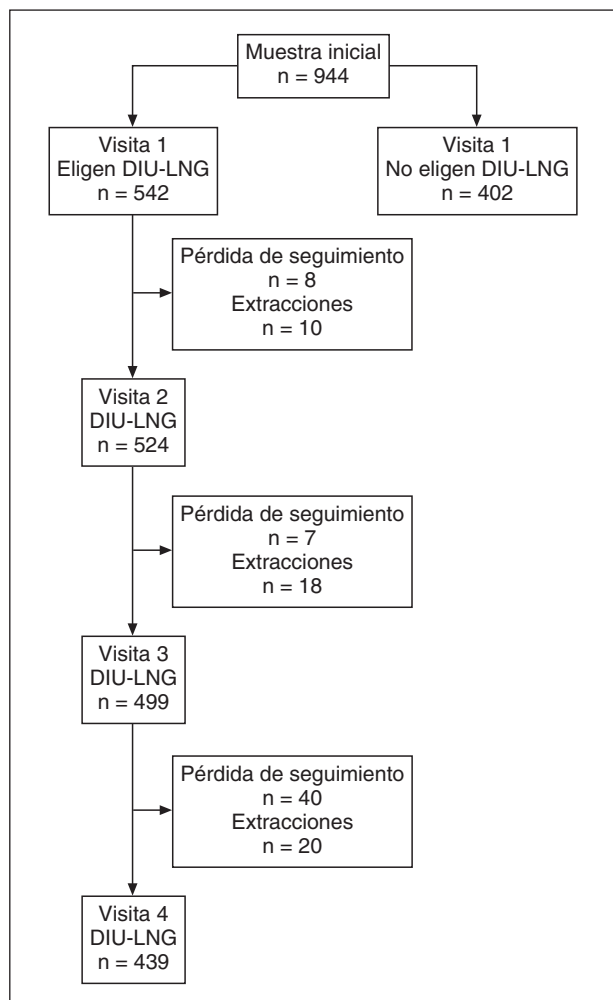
Muestra inicial
n = 944

Visita 1
Eligen DIU-LNG
n = 542

Visita 1
No eligen DIU-LNG
n = 402

Pérdida de seguimiento
n = 8
Extracciones
n = 10

Visita 2
DIU-LNG
n = 524

Pérdida de seguimiento
n = 7
Extracciones
n = 18

Visita 3
DIU-LNG
n = 499

Pérdida de seguimiento
n = 40
Extracciones
n = 20

Visita 4
DIU-LNG
n = 439